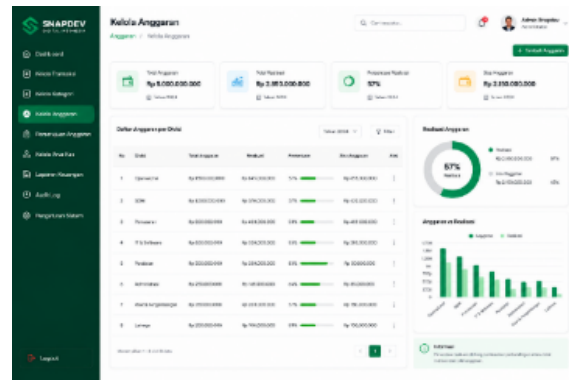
SNAPDEV
DEVELOPMENT

Dashboard
Kelola Transaksi
Kelola Kategori
Kelola Anggaran
Persetujuan Anggaran
Kelola Jabatan
Laporan Keuangan
Auditing
Pengaturan Sistem

Logout

Kelola Anggaran
Anggaran / Kelola Anggaran

Cari transaksi...

Admin Snapdev
Administrator

+ Tambah Anggaran

Total Anggaran
Rp 5.000.000.000
Tahun 2024

Total Realisasi
Rp 2.850.000.000
Tahun 2024

Persentase Realisasi
57%
Tahun 2024

Sisa Anggaran
Rp 2.150.000.000
Tahun 2024

Daftar Anggaran per Divisi

Tahun 2024
Filter

| No | Divisi | Total Anggaran | Realisasi | Persentase | Sisa Anggaran | Aksi |
|---|---|---|---|---|---|---|
| 1 | Operasional | Rp 1.200.000.000 | Rp 845.000.000 | 70% | Rp 355.000.000 | ⋮ |
| 2 | SDM | Rp 800.000.000 | Rp 376.000.000 | 47% | Rp 424.000.000 | ⋮ |
| 3 | Pemasaran | Rp 900.000.000 | Rp 432.000.000 | 48% | Rp 468.000.000 | ⋮ |
| 4 | IT & Software | Rp 600.000.000 | Rp 420.000.000 | 70% | Rp 180.000.000 | ⋮ |
| 5 | Produksi | Rp 500.000.000 | Rp 420.000.000 | 84% | Rp 80.000.000 | ⋮ |
| 6 | Administrasi | Rp 250.000.000 | Rp 165.000.000 | 66% | Rp 85.000.000 | ⋮ |
| 7 | Riset & Pengembangan | Rp 250.000.000 | Rp 175.000.000 | 70% | Rp 75.000.000 | ⋮ |
| 8 | Lainnya | Rp 200.000.000 | Rp 100.000.000 | 50% | Rp 100.000.000 | ⋮ |

Menampilkan 1 - 8 dari 8 data

Realisasi Anggaran

57%
Realisasi

Realisasi
Rp 2.850.000.000 57%

Sisa Anggaran
Rp 2.150.000.000 43%

Anggaran vs Realisasi
Anggaran Realisasi

Informasi
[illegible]